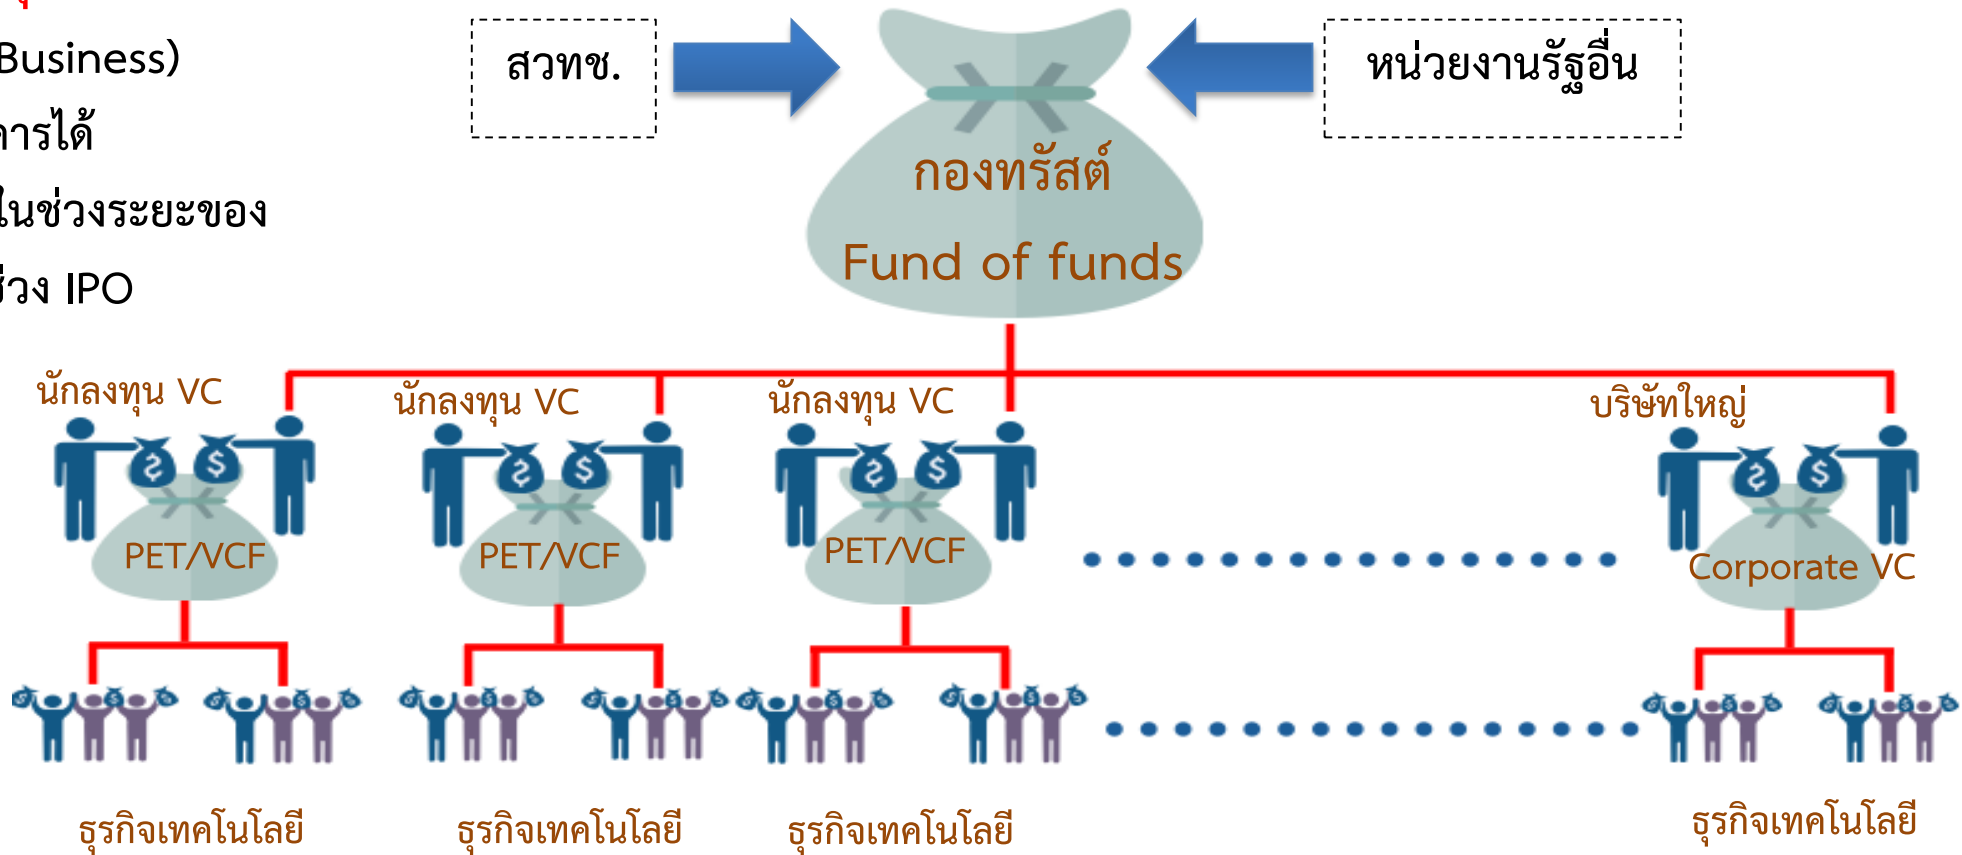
Business)
ารได้
ในช่วงระยะของ
ช่วง IPO

สวทช.

หน่วยงานรัฐอื่น

กองทรัสต์
Fund of funds

นักลงทุน VC
PET/VCF

นักลงทุน VC
PET/VCF

นักลงทุน VC
PET/VCF

บริษัทใหญ่
Corporate VC

ธุรกิจเทคโนโลยี

ธุรกิจเทคโนโลยี

ธุรกิจเทคโนโลยี

ธุรกิจเทคโนโลยี